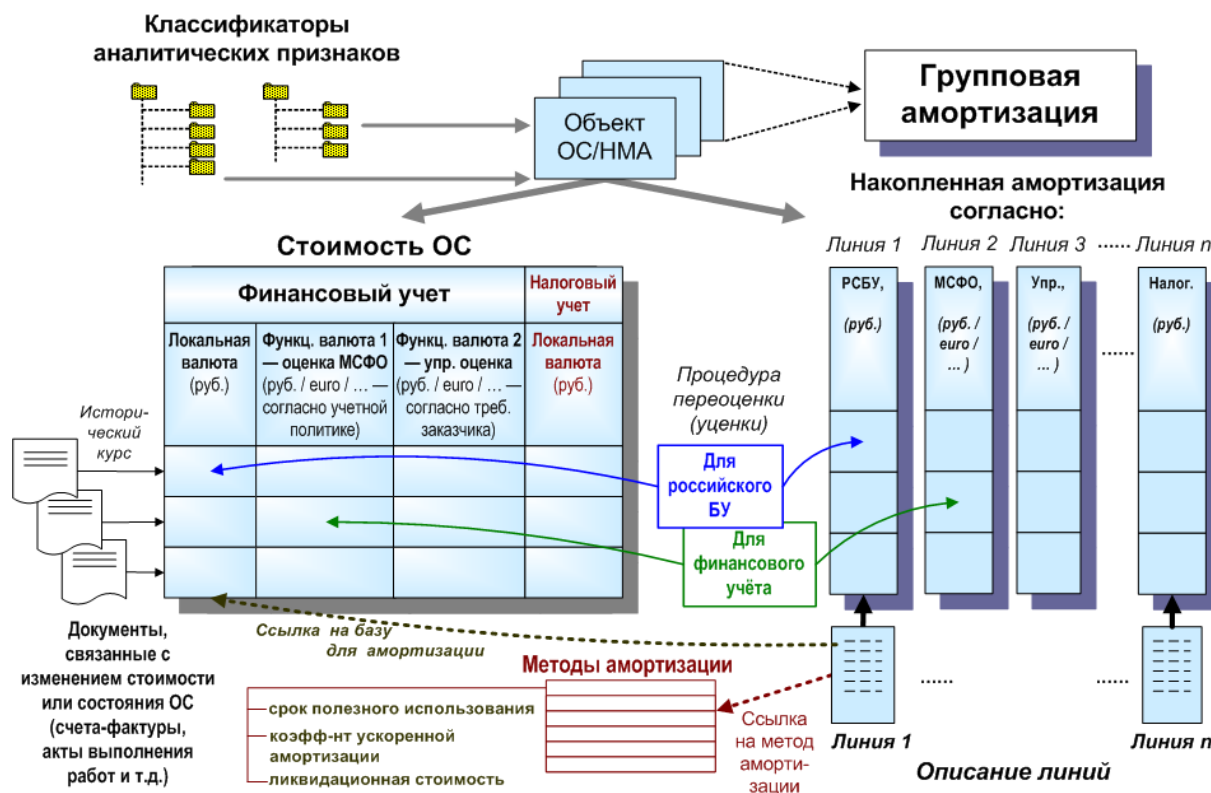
Классификаторы аналитических признаков

Объект ОС/НМА

Групповая амортизация

Накопленная амортизация согласно:

Линия 1 Линия 2 Линия 3 ...... Линия n

| РСБУ, (руб.) | МСФО, (руб. / euro / ... ) | Упр., (руб. / euro / ... ) | ...... | Налог. (руб.) |
|---|---|---|---|---|

Стоимость ОС

| Финансовый учет | | | Налоговый учет |
|---|---|---|---|
| Локальная валюта (руб.) | Функц. валюта 1 — оценка МСФО (руб. / euro / … — согласно учетной политике) | Функц. валюта 2 — упр. оценка (руб. / euro / … — согласно треб. заказчика) | Локальная валюта (руб.) |
| | | | |
| | | | |
| | | | |

Истори-ческий курс

Процедура переоценки (уценки)

Для российского БУ

Для финансового учёта

Документы, связанные с изменением стоимости или состояния ОС (счета-фактуры, акты выполнения работ и т.д.)

Ссылка на базу для амортизации

Методы амортизации

срок полезного использования

коэфф-нт ускоренной амортизации

ликвидационная стоимость

Ссылка на метод аморти-зации

.....

.....

Линия 1

Линия n

Описание линий